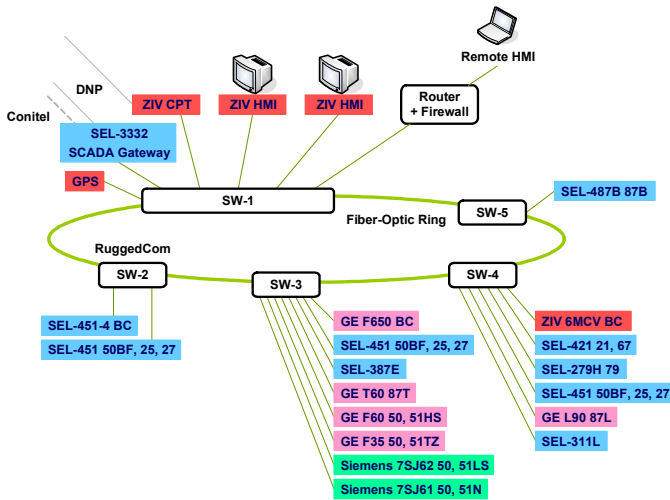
Remote HMI

DNP

Conitel

ZIV CPT

ZIV HMI

ZIV HMI

Router + Firewall

SEL-3332 SCADA Gateway

GPS

SW-1

Fiber-Optic Ring

SW-5

SEL-487B 87B

RuggedCom

SW-2

SW-3

SW-4

SEL-451-4 BC

SEL-451 50BF, 25, 27

GE F650 BC

SEL-451 50BF, 25, 27

SEL-387E

GE T60 87T

GE F60 50, 51HS

GE F35 50, 51TZ

Siemens 7SJ62 50, 51LS

Siemens 7SJ61 50, 51N

ZIV 6MCV BC

SEL-421 21, 67

SEL-279H 79

SEL-451 50BF, 25, 27

GE L90 87L

SEL-311L